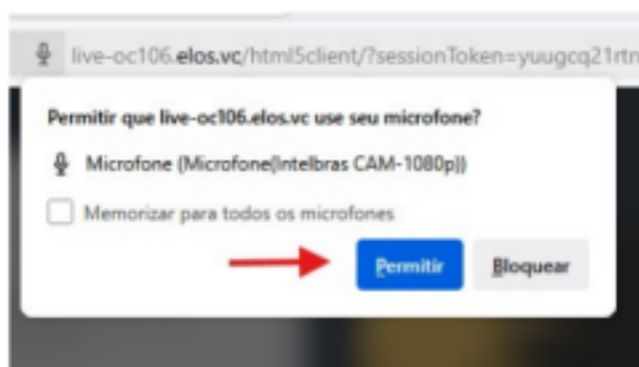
live-oc106.elos.vc/html5client/?sessionToken=yuugcq21rtn

Permitir que live-oc106.elos.vc use seu microfone?

Microfone (Microfone(Intelbras CAM-1080p))

Memorizar para todos os microfones

Permitir

Bloquear